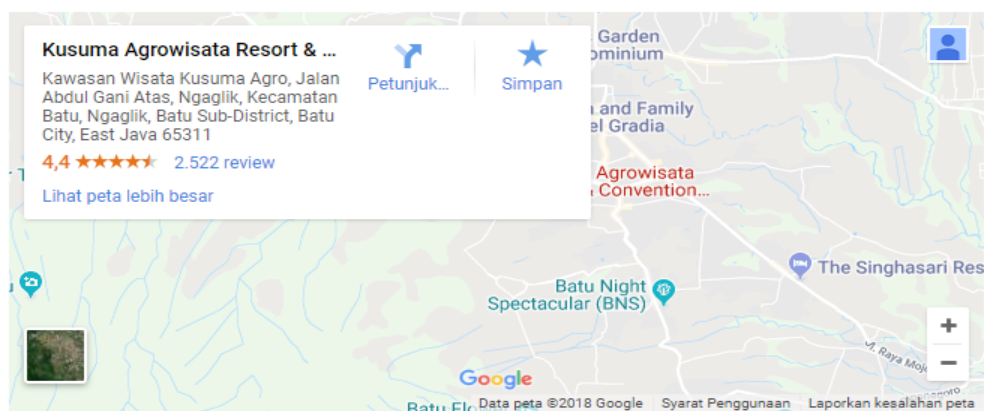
Kusuma Agrowisata Resort & ...

Kawasan Wisata Kusuma Agro, Jalan Abdul Gani Atas, Ngaglik, Kecamatan Batu, Ngaglik, Batu Sub-District, Batu City, East Java 65311

4,4 ★★★★★ 2.522 review

Lihat peta lebih besar

Petunjuk...

Simpan

Garden
ominium

a and Family
el Gradia

Agrowisata
Convention...

Batu Night Spectacular (BNS)

The Singhasari Res

Jl. Raya Mojo

Google

Batu Flo

Data peta ©2018 Google Syarat Penggunaan Laporkan kesalahan peta